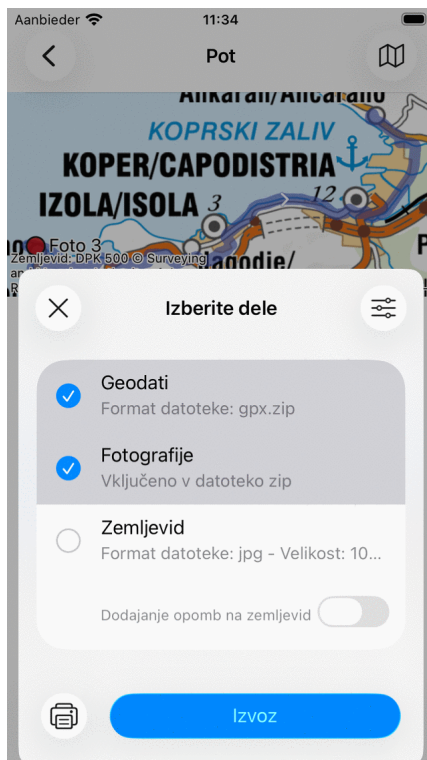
Aanbieder

11:34

Pot

Ankaran/Ancarano

KOPRSKI ZALIV

KOPER/CAPODISTRIA

IZOLA/ISOLA 3

12

Foto 3

Zemljevid: DPK 500 © Surveying

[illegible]

Izberite dele

Geodati

Format datoteke: gpx.zip

Fotografije

Vključeno v datoteko zip

Zemljevid

Format datoteke: jpg - Velikost: 10...

Dodajanje opomb na zemljevid

Izvoz